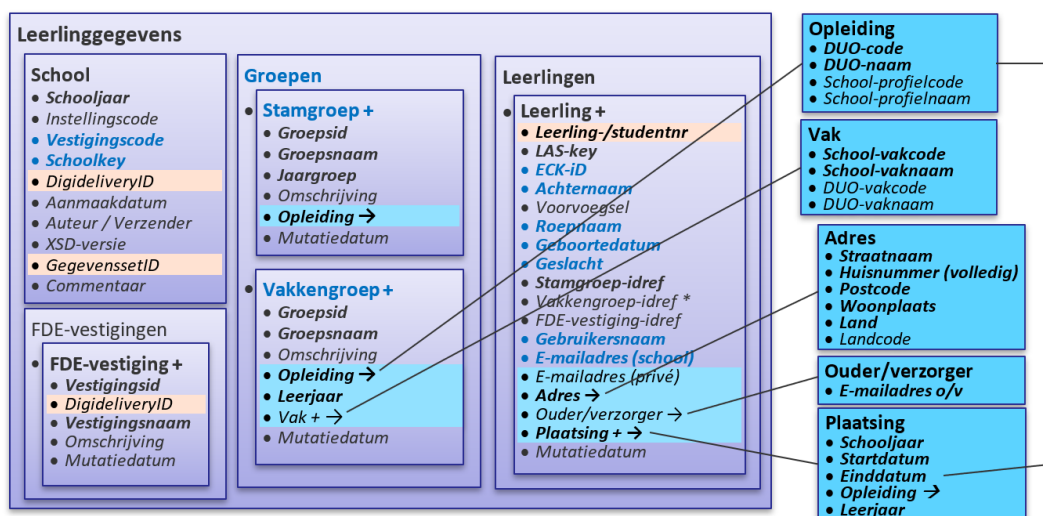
Leerlinggegevens

School
• Schooljaar
• Instellingscode
• Vestigingscode
• Schoolkey
• DigideliveryID
• Aanmaakdatum
• Auteur / Verzender
• XSD-versie
• GegevenssetID
• Commentaar

FDE-vestigingen
• FDE-vestiging +
• Vestigingsid
• DigideliveryID
• Vestigingsnaam
• Omschrijving
• Mutatiedatum

Groepen
• Stamgroep +
• Groepsid
• Groepsnaam
• Jaargroep
• Omschrijving
• Opleiding →
• Mutatiedatum

• Vakkengroep +
• Groepsid
• Groepsnaam
• Omschrijving
• Opleiding →
• Leerjaar
• Vak + →
• Mutatiedatum

Leerlingen
• Leerling +
• Leerling-/studentnr
• LAS-key
• ECK-iD
• Achternaam
• Voorvoegsel
• Roepnaam
• Geboortedatum
• Geslacht
• Stamgroep-idref
• Vakkengroep-idref *
• FDE-vestiging-idref
• Gebruikersnaam
• E-mailadres (school)
• E-mailadres (privé)
• Adres →
• Ouder/verzorger →
• Plaatsing + →
• Mutatiedatum

Opleiding
• DUO-code
• DUO-naam
• School-profielcode
• School-profielnaam

Vak
• School-vakcode
• School-vaknaam
• DUO-vakcode
• DUO-vaknaam

Adres
• Straatnaam
• Huisnummer (volledig)
• Postcode
• Woonplaats
• Land
• Landcode

Ouder/verzorger
• E-mailadres o/v

Plaatsing
• Schooljaar
• Startdatum
• Einddatum
• Opleiding →
• Leerjaar